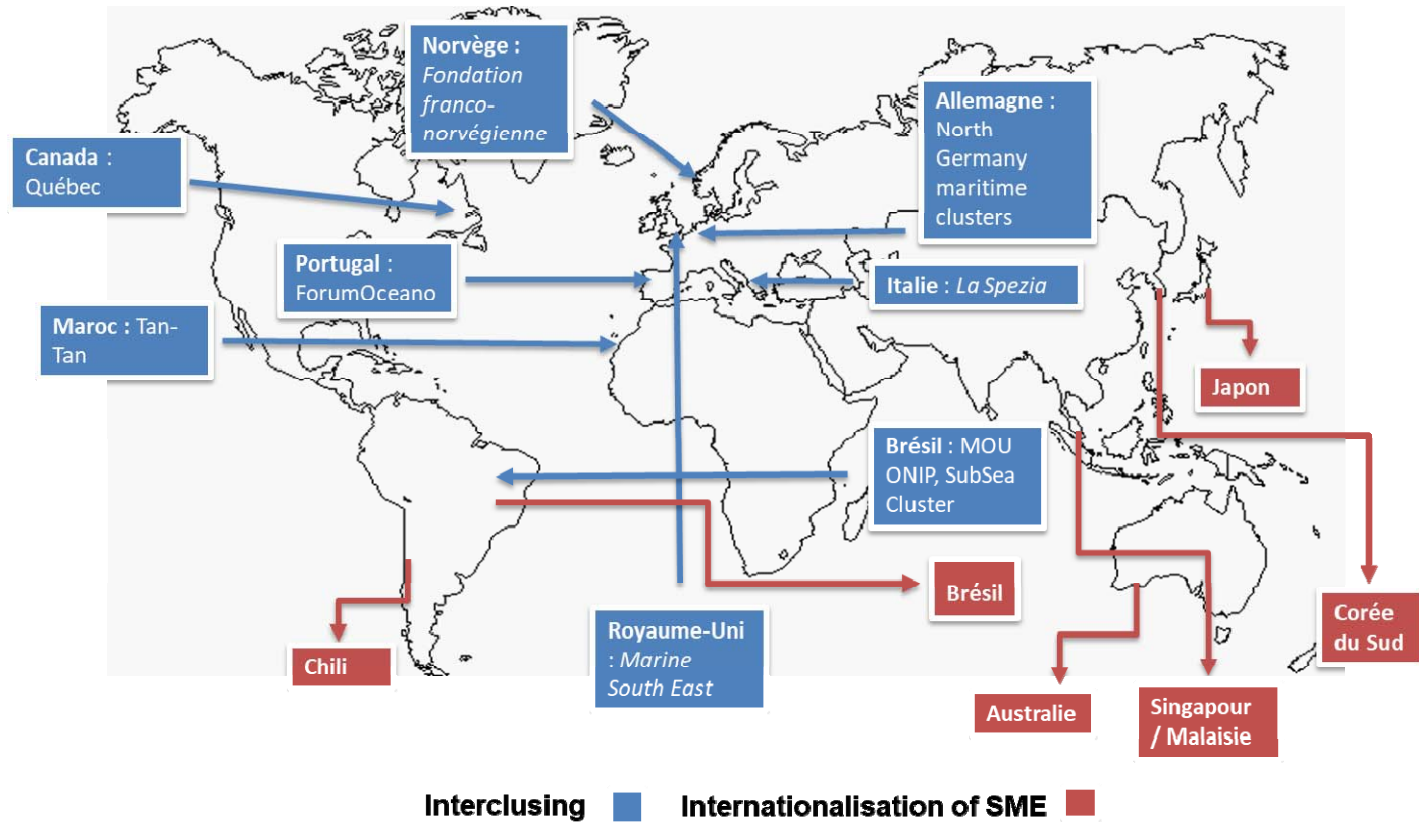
Norvège : Fondation franco-norvégienne

Canada : Québec

Allemagne : North Germany maritime clusters

Portugal : ForumOceano

Italie : La Spezia

Maroc : Tan-Tan

Japon

Brésil : MOU ONIP, SubSea Cluster

Brésil

Corée du Sud

Chili

Royaume-Uni : Marine South East

Australie

Singapour / Malaisie

Interclusing Internationalisation of SME